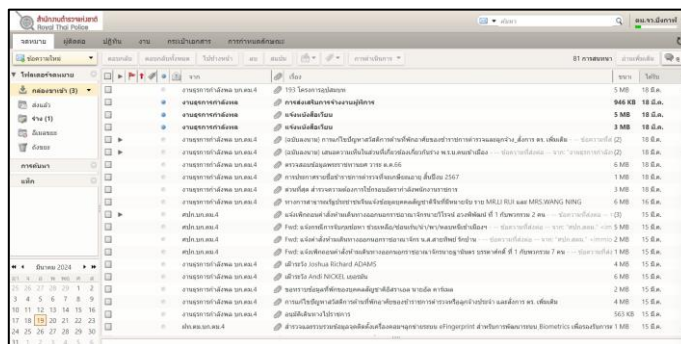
สำนักงานตำรวจแห่งชาติ
Royal Thai Police

ค้นหา
ผน.ทร.มีนาคม

จดหมาย
ผู้ติดต่อ
ปฏิทิน
งาน
การแบ่งปันเอกสาร
การทำงานร่วมกัน

ย่อความใหม่
ตอบกลับ
ตอบกลับทั้งหมด
ไปข้างหน้า
ลบ
สแปม
การดำเนินการ

81 การสนทนา

โฟลเดอร์จดหมาย
กล่องขาเข้า (3)
ส่งแล้ว
ร่าง (1)
ถังขยะ
ถังขยะ

การค้นหา
แท็ก

จาก
เรื่อง
ขนาด
ได้รับ

งานธุรการกำลังพล บก.ตม.4 | 193 โครงการอุปสมบท | 5 MB | 18 มี.ค.
งานธุรการกำลังพล | การส่งเสริมการจ้างงานผู้พิการ | 946 KB | 18 มี.ค.
งานธุรการกำลังพล | แจ้งหนังสือเวียน | 5 MB | 18 มี.ค.
งานธุรการกำลังพล | แจ้งหนังสือเวียน | 3 MB | 18 มี.ค.
งานธุรการกำลังพล บก.ตม.4 | (ฉบับแก้ไข) การแก้ไขปัญหาสวัสดิการด้านที่พักอาศัย... | 6 MB | 18 มี.ค.
งานธุรการกำลังพล บก.ตม.4 | (ฉบับแก้ไข) แต่งตั้ง... | 2 MB | 18 มี.ค.
งานธุรการกำลังพล บก.ตม.4 | ตรวจสอบข้อมูลทะเบียนพล ... | 6 MB | 18 มี.ค.
งานธุรการกำลังพล บก.ตม.4 | การประกวดรายชื่อ... 2567 | 1 MB | 18 มี.ค.
งานธุรการกำลังพล บก.ตม.4 | ส่วนที่สุด สำรวจความต้องการใช้กระบอง... | 3 MB | 18 มี.ค.
งานธุรการกำลังพล บก.ตม.4 | หากภาพ... MR.LI RUI และ MRS.WANG NING | 6 MB | 18 มี.ค.
ศปก.บก.ตม.4 | แจ้งเพิกถอนคำสั่ง... | 2 MB | 18 มี.ค.
ศปก.บก.ตม.4 | Fwd: แจ้งรายชื่อ... | 1 MB | 18 มี.ค.
ศปก.บก.ตม.4 | Fwd: แจ้งคำสั่ง... | 2 MB | 18 มี.ค.
ศปก.บก.ตม.4 | Fwd: แจ้ง... | 1 MB | 15 มี.ค.
งานธุรการกำลังพล บก.ตม.4 | เฝ้าระวัง Joshua Richard ADAMS | 4 MB | 15 มี.ค.
งานธุรการกำลังพล บก.ตม.4 | เฝ้าระวัง Andi NICKEL และพวก | 6 MB | 15 มี.ค.
งานธุรการกำลังพล บก.ตม.4 | ขอความร่วมมือ... | 2 MB | 15 มี.ค.
งานธุรการกำลังพล บก.ตม.4 | การแก้ไขปัญหาสวัสดิการด้านที่พักอาศัย... | 4 MB | 15 มี.ค.
งานธุรการกำลังพล บก.ตม.4 | ลงนามในการปฏิบัติการ | 563 KB | 15 มี.ค.
ศปก.ตม.บก.ตม.4 | สำรวจและตรวจสอบ... eFingerprint สำหรับการพัฒนาระบบ Biometrics ... | 1 MB | 15 มี.ค.

มีนาคม 2024
อา จ อ พ พฤ ศ ส
25 26 27 28 29 1 2
3 4 5 6 7 8 9
10 11 12 13 14 15 16
17 18 19 20 21 22 23
24 25 26 27 28 29 30
31 1 2 3 4 5 6